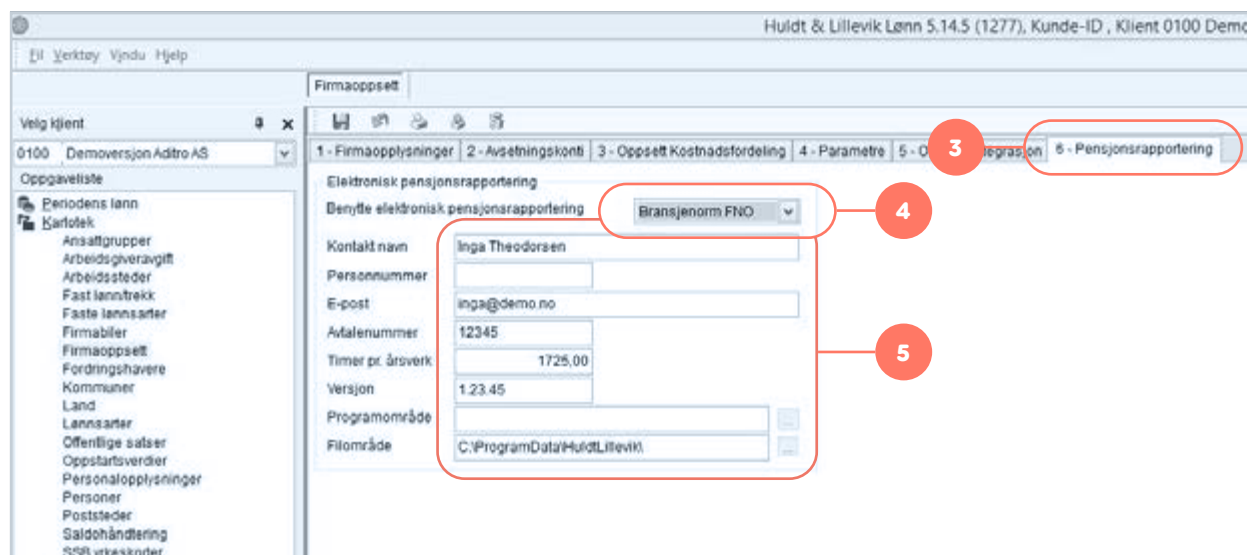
Huldt & Lillevik Lønn 5.14.5 (1277), Kunde-ID , Klient 0100 Demo

Fil Verktøy Vindu Hjelp

Firmaoppsett

Velg klient

0100 Demoversjon Aditro AS

Oppgaveliste

Periodens lønn
Kartotek
Ansattgrupper
Arbeidsgiveravgift
Arbeidssteder
Fast lønn/trekk
Faste lønnsarter
Firmabiler
Firmaoppsett
Fordringshavere
Kommuner
Land
Lønnsarter
Offentlige satser
Oppstartsverdier
Personalopplysninger
Personer
Poststeder
Saldohåndtering
SSB yrkeskoder

1 - Firmaopplysninger | 2 - Avsetningskonti | 3 - Oppsett Kostnadsfordeling | 4 - Parametre | 5 - O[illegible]tegrasjon | 6 - Pensjonsrapportering

3

Elektronisk pensjonsrapportering

Benytte elektronisk pensjonsrapportering Bransjenorm FNO

4

Kontakt navn Inga Theodorsen
Personnummer
E-post inga@demo.no
Avtalenummer 12345
Timer pr. årsverk 1725,00
Versjon 1.23.45
Programområde
Filområde C:\ProgramData\HuldtLillevik\

5